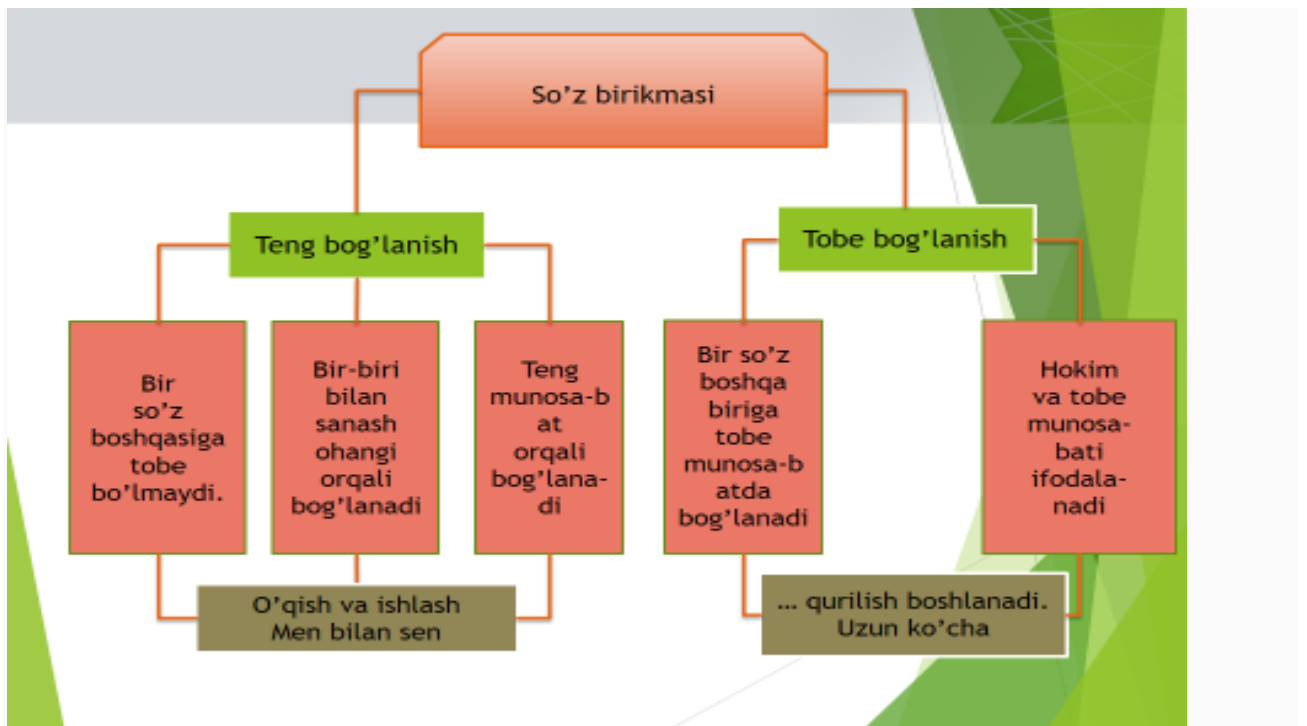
So'z birikmasi

Teng bog'lanish

Tobe bog'lanish

Bir so'z boshqasiga tobe bo'lmaydi.

Bir-biri bilan sanash ohangi orqali bog'lanadi

Teng munosa-bat orqali bog'lanadi

Bir so'z boshqa biriga tobe munosa-batda bog'lanadi

Hokim va tobe munosabati ifodalanadi

O'qish va ishlash
Men bilan sen

... qurilish boshlanadi.
Uzun ko'cha